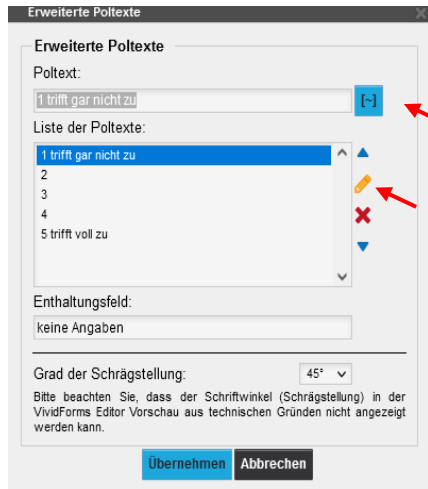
Erweiterte Poltexte

Erweiterte Poltexte

Poltext:

1 trifft gar nicht zu

[~]

Liste der Poltexte:

1 trifft gar nicht zu
2
3
4
5 trifft voll zu

Enthaltungsfeld:

keine Angaben

Grad der Schrägstellung:

45°

Bitte beachten Sie, dass der Schriftwinkel (Schrägstellung) in der VividForms Editor Vorschau aus technischen Gründen nicht angezeigt werden kann.

Übernehmen

Abbrechen